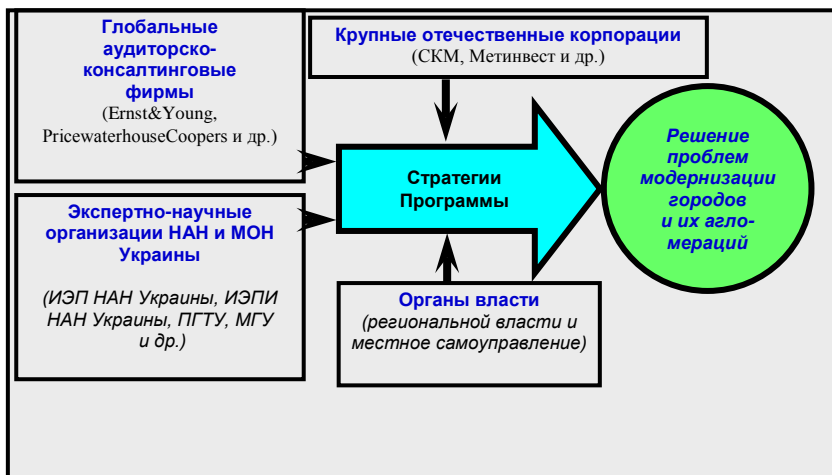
Глобальные аудиторско-консалтинговые фирмы
(Ernst&Young, PricewaterhouseCoopers и др.)

Крупные отечественные корпорации
(СКМ, Метинвест и др.)

Экспертно-научные организации НАН и МОН Украины

(ИЭП НАН Украины, ИЭПИ НАН Украины, ПГТУ, МГУ и др.)

Стратегии
Программы

Решение проблем модернизации городов и их агломераций

Органы власти
(региональной власти и местное самоуправление)